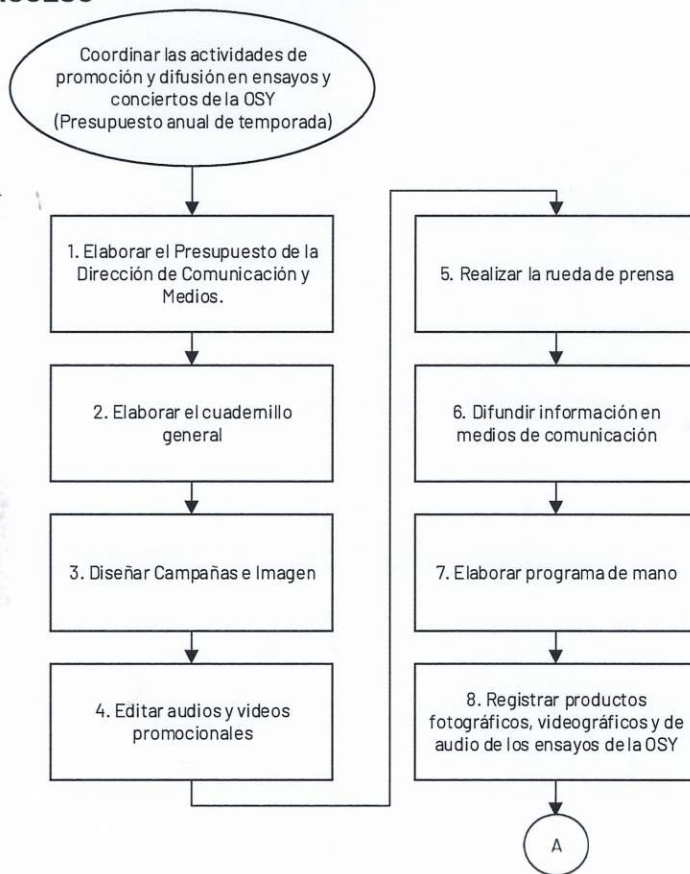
Coordinar las actividades de promoción y difusión en ensayos y conciertos de la OSY (Presupuesto anual de temporada)

1. Elaborar el Presupuesto de la Dirección de Comunicación y Medios.

2. Elaborar el cuadernillo general

3. Diseñar Campañas e Imagen

4. Editar audios y videos promocionales

5. Realizar la rueda de prensa

6. Difundir información en medios de comunicación

7. Elaborar programa de mano

8. Registrar productos fotográficos, videográficos y de audio de los ensayos de la OSY

A